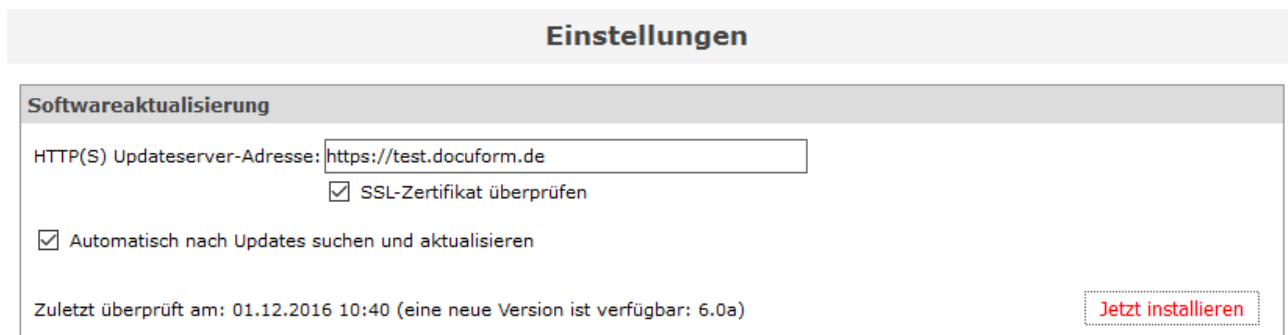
Einstellungen

Softwareaktualisierung

HTTP(S) Updateserver-Adresse: https://test.docuform.de

SSL-Zertifikat überprüfen

Automatisch nach Updates suchen und aktualisieren

Zuletzt überprüft am: 01.12.2016 10:40 (eine neue Version ist verfügbar: 6.0a)

Jetzt installieren